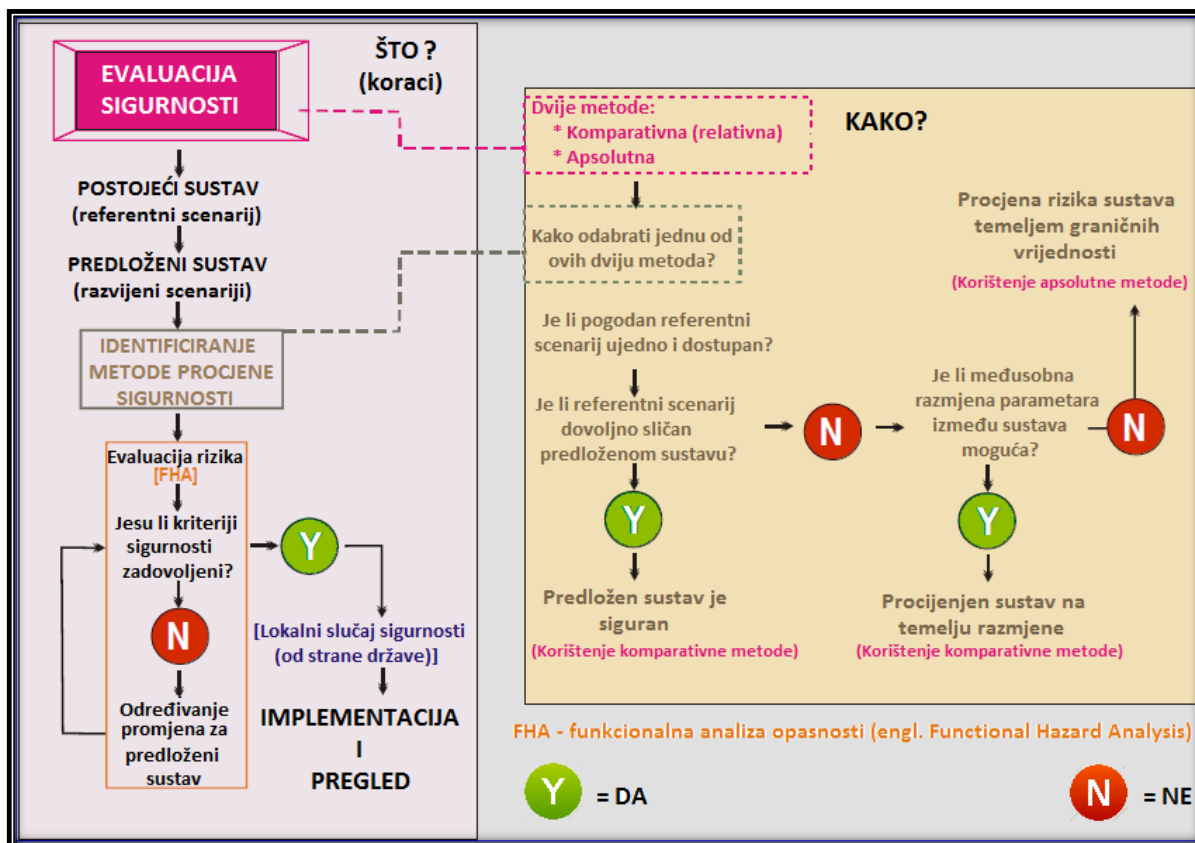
EVALUACIJA SIGURNOSTI

ŠTO ? (koraci)

POSTOJEĆI SUSTAV (referentni scenarij)

PREDLOŽENI SUSTAV (razvijeni scenariji)

IDENTIFICIRANJE METODE PROCJENE SIGURNOSTI

Evaluacija rizika [FHA]

Jesu li kriteriji sigurnosti zadovoljeni?

Y

N

Određivanje promjena za predloženi sustav

[Lokalni slučaj sigurnosti (od strane države)]

IMPLEMENTACIJA I PREGLED

Dvije metode:
* Komparativna (relativna)
* Apsolutna

KAKO?

Kako odabrati jednu od ovih dviju metoda?

Je li pogodan referentni scenarij ujedno i dostupan?

Je li referentni scenarij dovoljno sličan predloženom sustavu?

N

Y

Predložen sustav je siguran

(Korištenje komparativne metode)

Je li međusobna razmjena parametara između sustava moguća?

N

Y

Procijenjen sustav na temelju razmjene

(Korištenje komparativne metode)

Procjena rizika sustava temeljem graničnih vrijednosti

(Korištenje apsolutne metode)

FHA - funkcionalna analiza opasnosti (engl. Functional Hazard Analysis)

Y = DA

N = NE